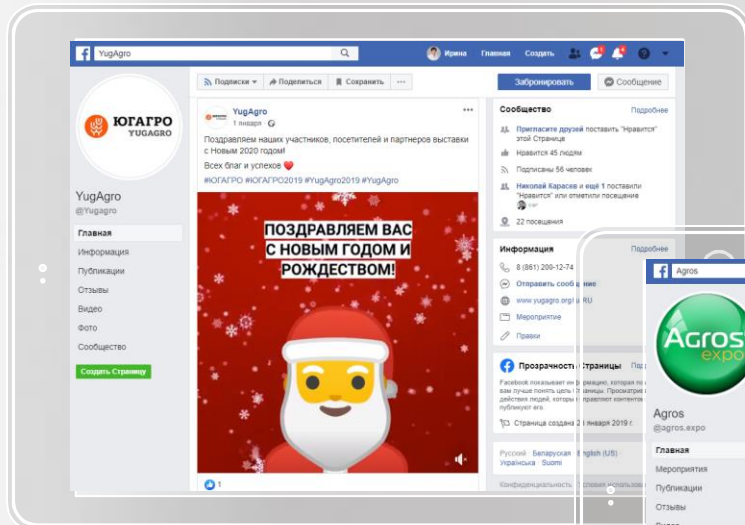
YugAgro
Ирина Главная Создать

Подписки Поделиться Сохранить ···
Забронировать Сообщение

ЮГАГРО
YUGAGRO

YugAgro
@Yugagro

Главная
Информация
Публикации
Отзывы
Видео
Фото
Сообщество
Создать Страницу

YugAgro
1 января ·

Поздравляем наших участников, посетителей и партнеров выставки с Новым 2020 годом!
Всех благ и успехов ❤️
#ЮГАГРО #ЮГАГРО2019 #YugAgro2019 #YugAgro

ПОЗДРАВЛЯЕМ ВАС С НОВЫМ ГОДОМ И РОЖДЕСТВОМ!

1

Сообщество Подробнее
Пригласите друзей поставить "Нравится" этой Странице
Нравится 45 людям
Подписаны 56 человек
Николай Карасев и еще 1 поставили "Нравится" или отметили посещение
22 посещения

Информация Подробнее
8 (861) 200-12-74
Отправить сообщение
www.yugagro.org/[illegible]RU
Мероприятие
Правки

Прозрачность Страницы Подр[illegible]
Facebook показывает ин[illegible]рмацию, которая по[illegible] вам лучше понять цель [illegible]траницы. Просмотрит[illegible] действия людей, которые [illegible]правляют контенто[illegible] публикуют его.
Страница создана 2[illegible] января 2019 г.

Русский · Беларуская · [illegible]nglish (US) · Українська · Suomi
Конфиденциальность · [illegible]

Agros

Agros
expo

Agros
@agros.expo

Главная
Мероприятия
Публикации
Отзывы
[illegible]